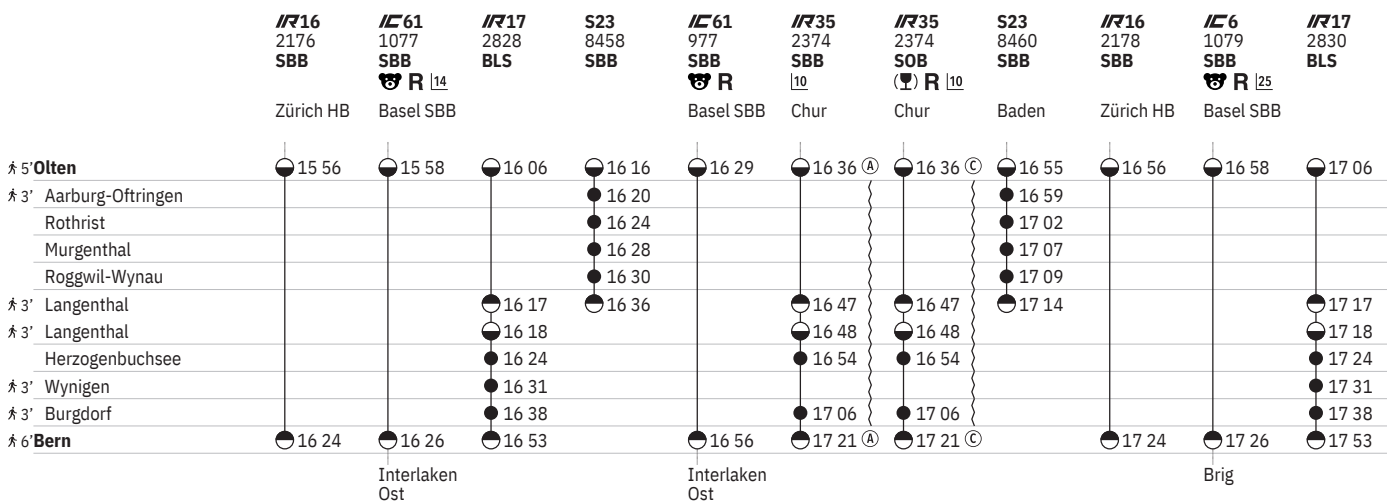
| | IR16 2176 SBB | IC61 1077 SBB R 14 | IR17 2828 BLS | S23 8458 SBB | IC61 977 SBB R | IR35 2374 SBB 10 | IR35 2374 SOB (🍷) R 10 | S23 8460 SBB | IR16 2178 SBB | IC6 1079 SBB R 25 | IR17 2830 BLS |
|---|---|---|---|---|---|---|---|---|---|---|---|
| | Zürich HB | Basel SBB | | | Basel SBB | Chur | Chur | Baden | Zürich HB | Basel SBB | |
| 5' **Olten** | 15 56 | 15 58 | 16 06 | 16 16 | 16 29 | 16 36 Ⓐ | 16 36 Ⓒ | 16 55 | 16 56 | 16 58 | 17 06 |
| 3' Aarburg-Oftringen | | | | 16 20 | | | | 16 59 | | | |
| Rothrist | | | | 16 24 | | | | 17 02 | | | |
| Murgenthal | | | | 16 28 | | | | 17 07 | | | |
| Roggwil-Wynau | | | | 16 30 | | | | 17 09 | | | |
| 3' Langenthal | | | 16 17 | 16 36 | | 16 47 | 16 47 | 17 14 | | | 17 17 |
| 3' Langenthal | | | 16 18 | | | 16 48 | 16 48 | | | | 17 18 |
| Herzogenbuchsee | | | 16 24 | | | 16 54 | 16 54 | | | | 17 24 |
| 3' Wynigen | | | 16 31 | | | | | | | | 17 31 |
| 3' Burgdorf | | | 16 38 | | | 17 06 | 17 06 | | | | 17 38 |
| 6' **Bern** | 16 24 | 16 26 | 16 53 | | 16 56 | 17 21 Ⓐ | 17 21 Ⓒ | | 17 24 | 17 26 | 17 53 |
| | | Interlaken Ost | | | Interlaken Ost | | | | | Brig | |